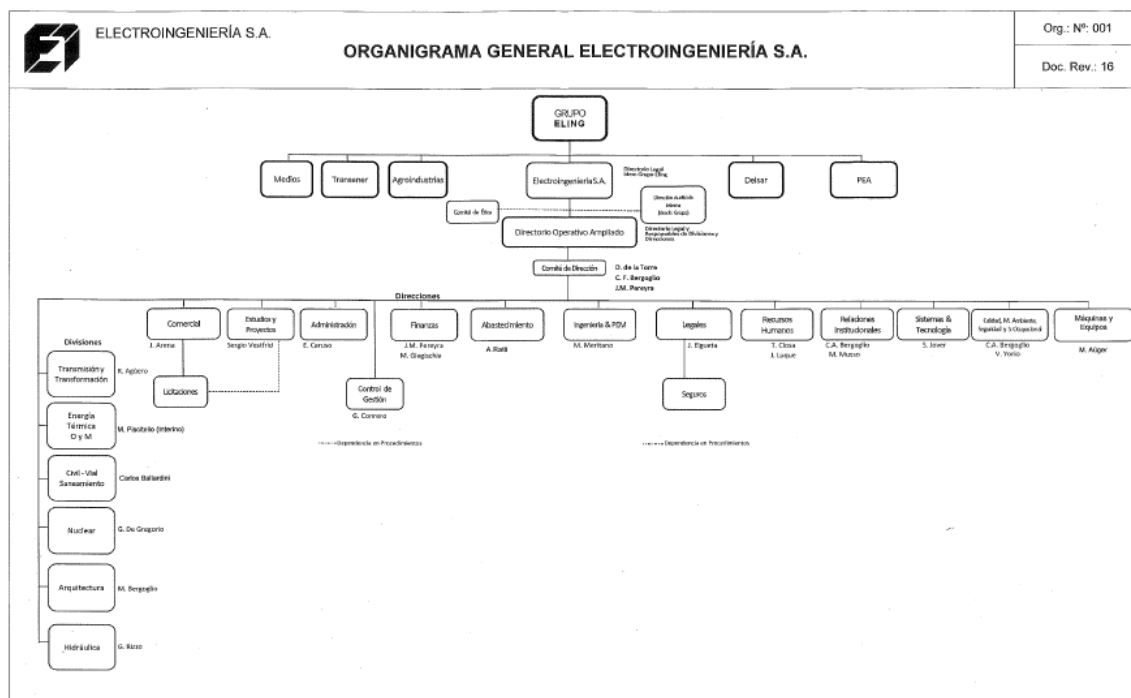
ELECTROINGENIERÍA S.A.

ORGANIGRAMA GENERAL ELECTROINGENIERÍA S.A.

Org.: Nº: 001

Doc. Rev.: 16

GRUPO ELING

Medios

Transener

Agroindustrias

Electroingeniería S.A.

Directorio Legal Idem Grupo Eling

Delsar

PEA

Comité de Ética

Dirección Auditoría Interna (Auch Grupo)

Directorio Operativo Ampliado

Directorio Legal y Responsables de Divisiones y Direcciones

Comité de Dirección

O. de la Torre
C. F. Bergaglio
J.M. Pereyra

Direcciones

Divisiones

Transmisión y Transformación

K. Agüero

Energía Térmica O y M

M. Piastrello (interino)

Civil - Vial Saneamiento

Carlos Ballardini

Nuclear

G. De Gregorio

Arquitectura

M. Bergaglio

Hidráulica

G. Rizzo

Comercial

J. Arena

Licitaciones

Estudios y Proyectos

Sergio Vitalfrid

Administración

E. Caruso

Control de Gestión

G. Cornero

----- Dependencia en Procedimientos

Finanzas

J.M. Pereyra
M. Giagischia

Abastecimiento

A. Raiti

Ingeniería & PDM

M. Meritano

Legales

J. Elgueta

Seguros

----- Dependencia en Procedimientos

Recursos Humanos

T. Closa
J. Luque

Relaciones Institucionales

C.A. Bergaglio
M. Musso

Sistemas & Tecnología

S. Jover

Calidad, M. Ambiente, Seguridad y S.Ocupacional

C.A. Bergaglio
V. Yorio

Máquinas y Equipos

M. Alüger